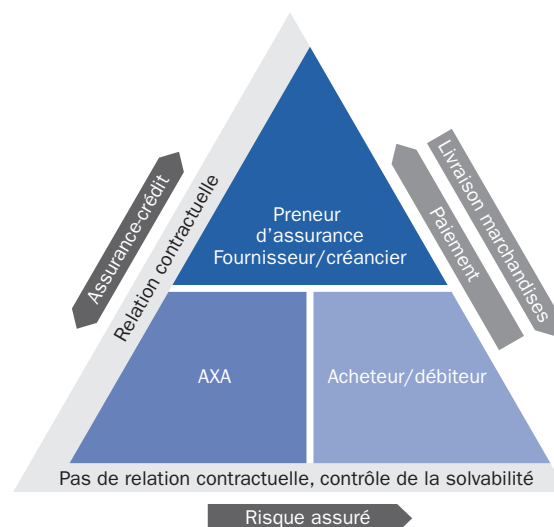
Assurance-crédit

Relation contractuelle

Preneur d’assurance Fournisseur/créancier

Livraison marchandises

Paiement

AXA

Acheteur/débiteur

Pas de relation contractuelle, contrôle de la solvabilité

Risque assuré